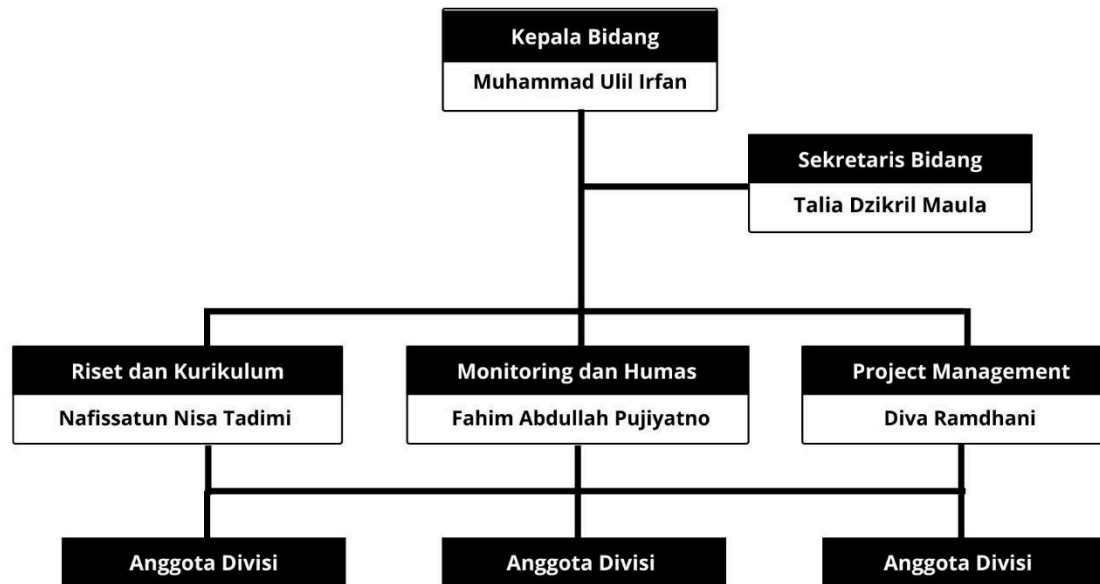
Kepala Bidang
Muhammad Ulil Irfan

Sekretaris Bidang
Talia Dzikril Maula

Riset dan Kurikulum
Nafissatun Nisa Tadimi

Monitoring dan Humas
Fahim Abdullah Pujiyatno

Project Management
Diva Ramdhani

Anggota Divisi

Anggota Divisi

Anggota Divisi